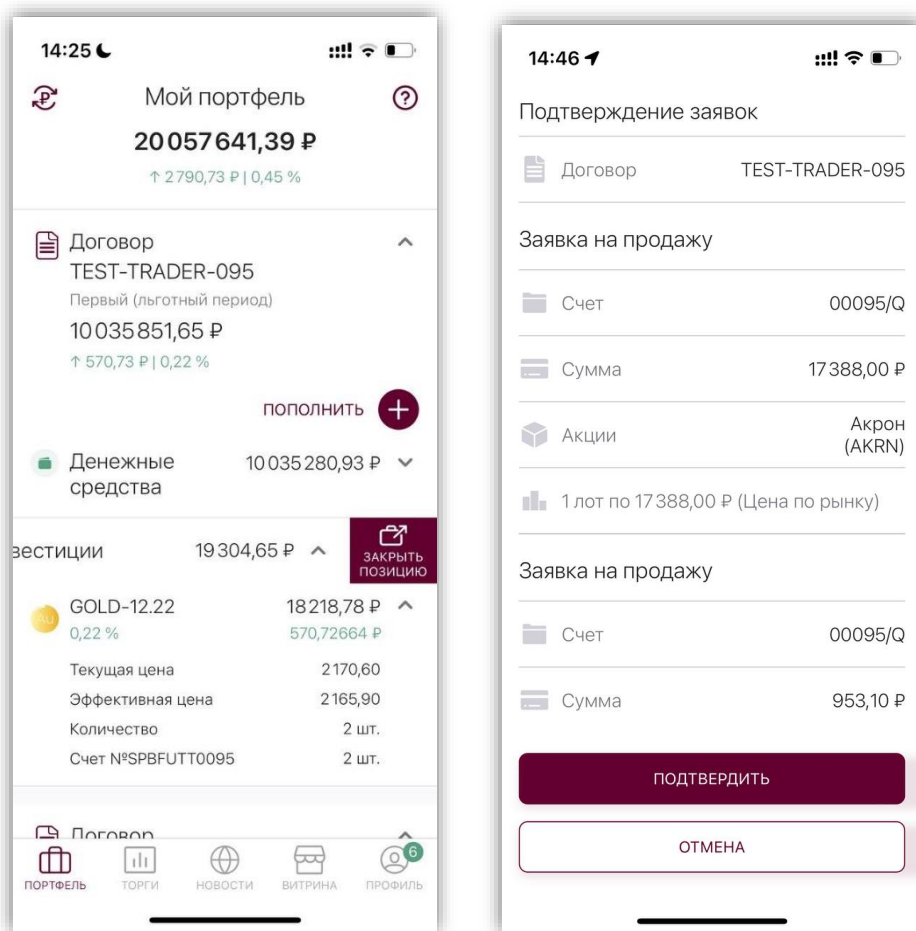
14:25

Мой портфель

20 057 641,39 ₽

↑ 2 790,73 ₽ | 0,45 %

Договор
TEST-TRADER-095
Первый (льготный период)
10 035 851,65 ₽
↑ 570,73 ₽ | 0,22 %

ПОПОЛНИТЬ

Денежные средства 10 035 280,93 ₽

вестиции 19 304,65 ₽

ЗАКРЫТЬ ПОЗИЦИЮ

Au

GOLD-12.22 18 218,78 ₽
0,22 % 570,72664 ₽

| | |
|---|---|
| Текущая цена | 2 170,60 |
| Эффективная цена | 2 165,90 |
| Количество | 2 шт. |
| Счет №SPBFUTT0095 | 2 шт. |

Договор

ПОРТФЕЛЬ ТОРГИ НОВОСТИ ВИТРИНА 6 ПРОФИЛЬ

14:46

Подтверждение заявок

Договор TEST-TRADER-095

Заявка на продажу

Счет 00095/Q

Сумма 17 388,00 ₽

Акции Акрон (AKRN)

1 лот по 17 388,00 ₽ (Цена по рынку)

Заявка на продажу

Счет 00095/Q

Сумма 953,10 ₽

ПОДТВЕРДИТЬ

ОТМЕНА